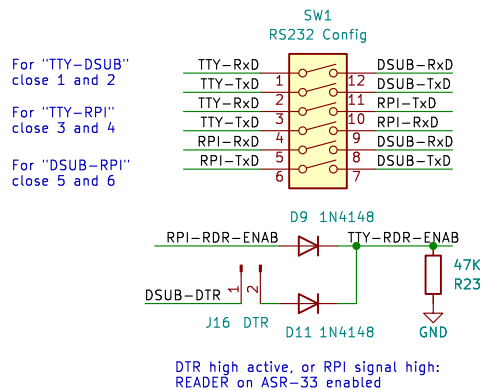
For "TTY-DSUB" close 1 and 2

For "TTY-RPI" close 3 and 4

For "DSUB-RPI" close 5 and 6

SW1
RS232 Config

TTY-RxD
TTY-TxD
TTY-RxD
TTY-TxD
RPI-RxD
RPI-TxD

1
2
3
4
5
6

12
11
10
9
8
7

DSUB-RxD
DSUB-TxD
RPI-TxD
RPI-RxD
DSUB-RxD
DSUB-TxD

D9 1N4148

RPI-RDR-ENAB

TTY-RDR-ENAB

47K
R23

DSUB-DTR

1
2

J16 DTR

D11 1N4148

GND

DTR high active, or RPI signal high:
READER on ASR-33 enabled